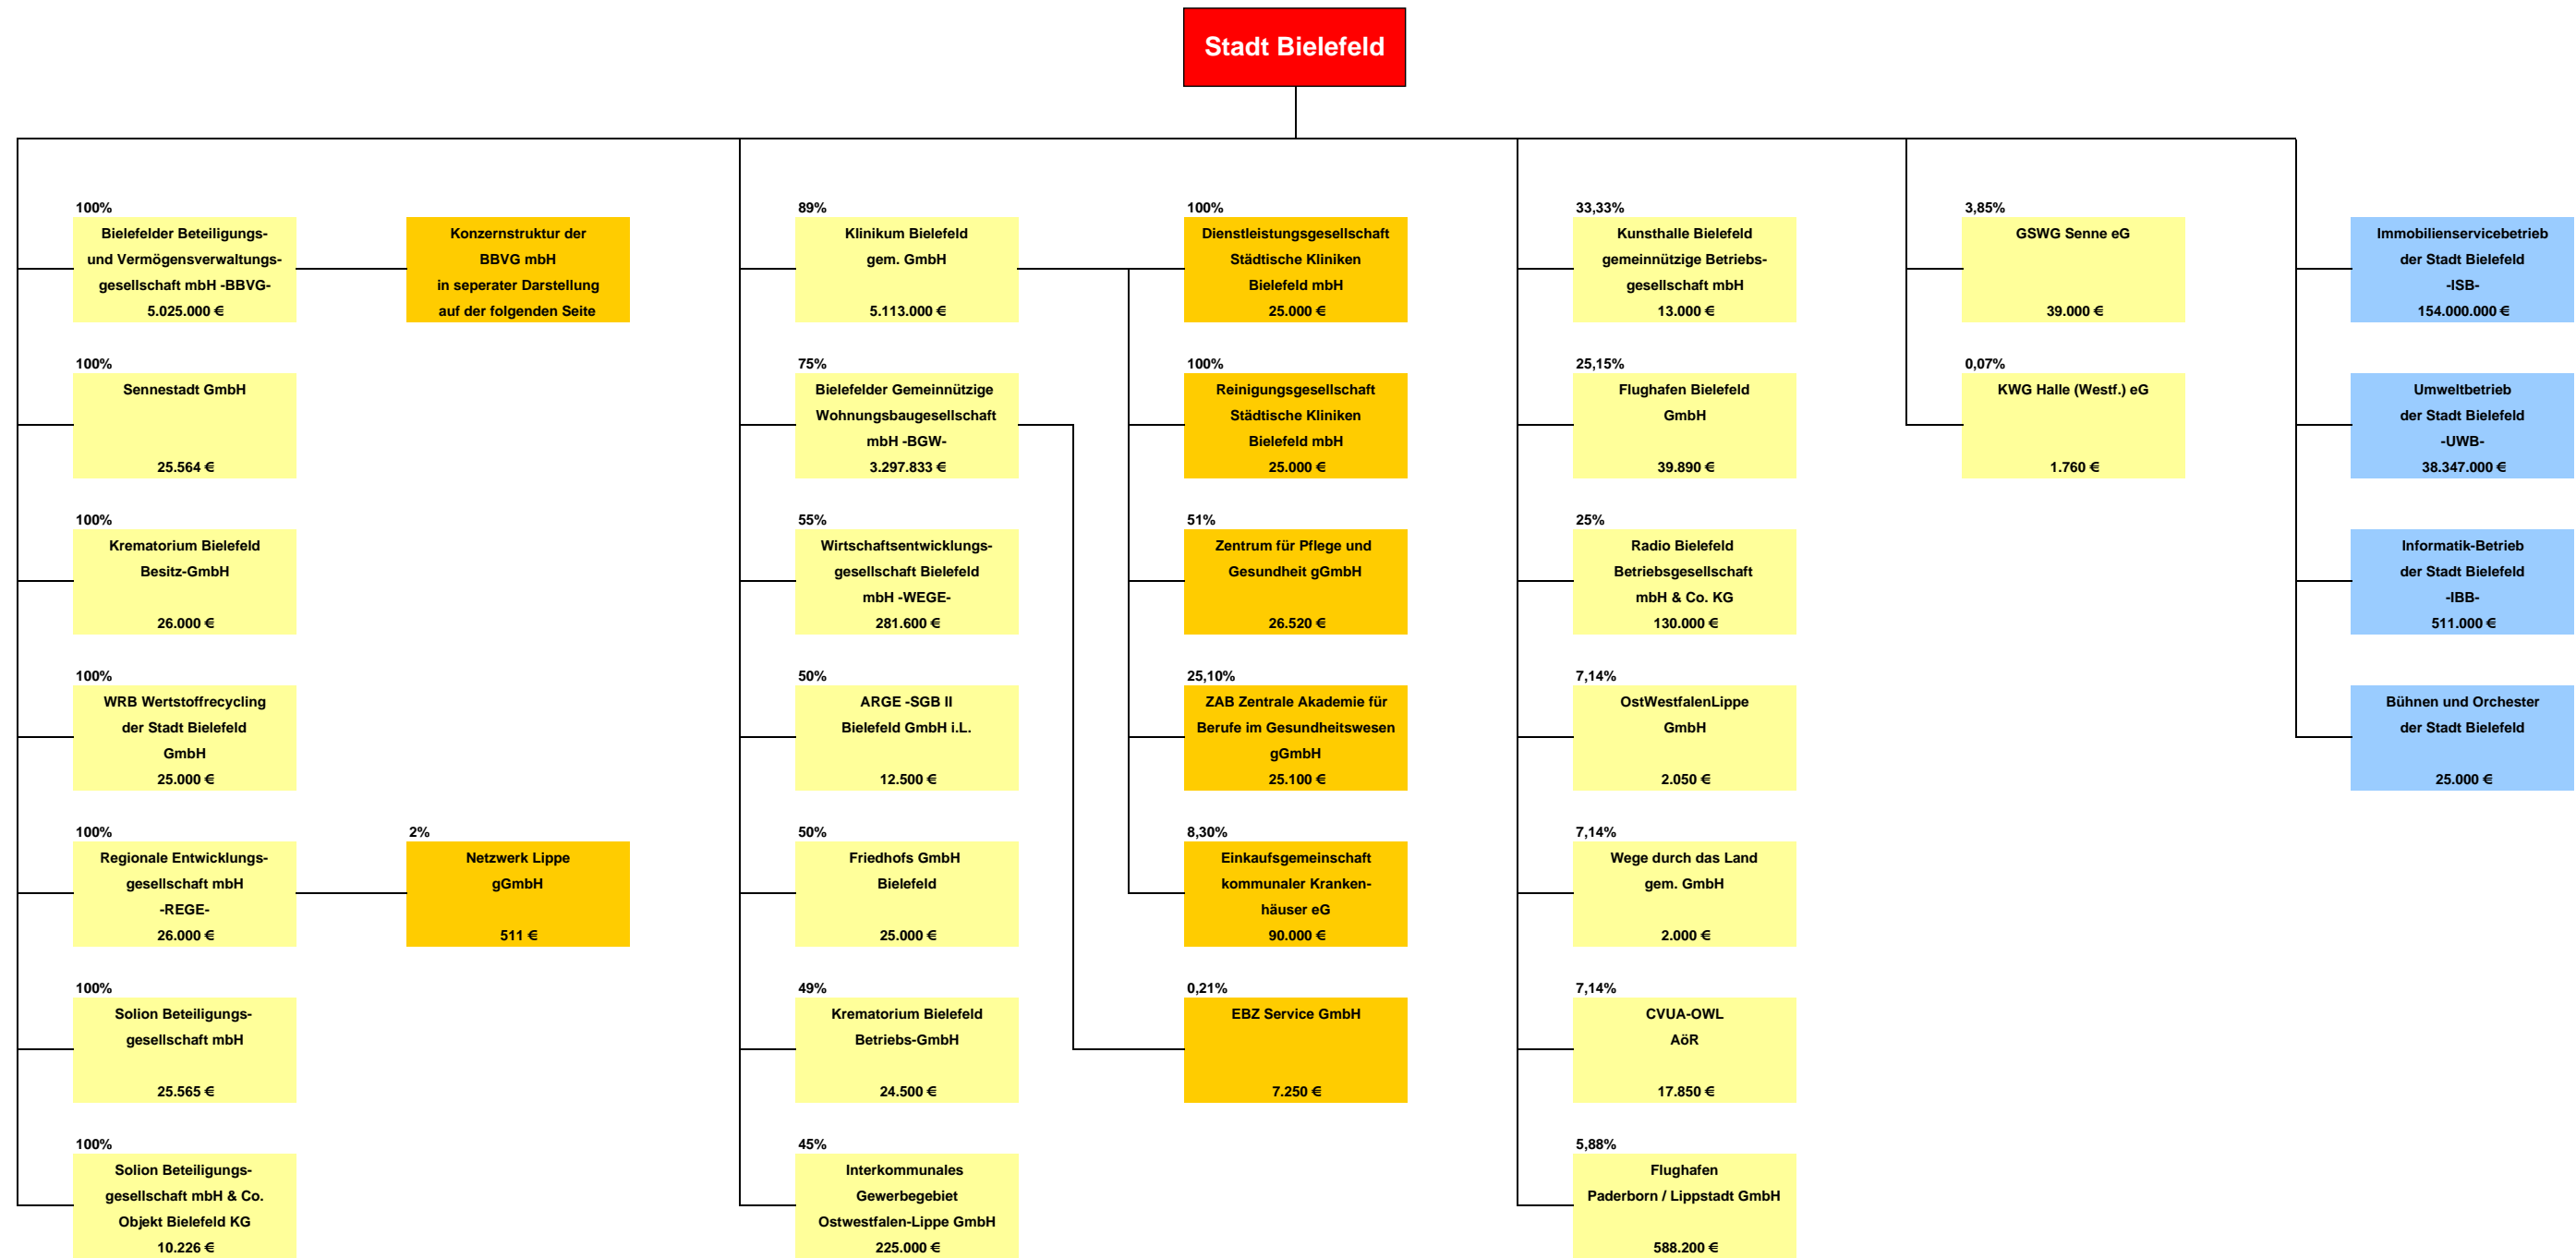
Stadt Bielefeld

100%
Bielefelder Beteiligungs- und Vermögensverwaltungsgesellschaft mbH -BBVG-
5.025.000 €

Konzernstruktur der BBVG mbH in seperater Darstellung auf der folgenden Seite

100%
Sennestadt GmbH
25.564 €

100%
Krematorium Bielefeld Besitz-GmbH
26.000 €

100%
WRB Wertstoffrecycling der Stadt Bielefeld GmbH
25.000 €

100%
Regionale Entwicklungsgesellschaft mbH -REGE-
26.000 €

2%
Netzwerk Lippe gGmbH
511 €

100%
Solion Beteiligungsgesellschaft mbH
25.565 €

100%
Solion Beteiligungsgesellschaft mbH & Co. Objekt Bielefeld KG
10.226 €

89%
Klinikum Bielefeld gem. GmbH
5.113.000 €

75%
Bielefelder Gemeinnützige Wohnungsbaugesellschaft mbH -BGW-
3.297.833 €

55%
Wirtschaftsentwicklungsgesellschaft Bielefeld mbH -WEGE-
281.600 €

50%
ARGE -SGB II Bielefeld GmbH i.L.
12.500 €

50%
Friedhofs GmbH Bielefeld
25.000 €

49%
Krematorium Bielefeld Betriebs-GmbH
24.500 €

45%
Interkommunales Gewerbegebiet Ostwestfalen-Lippe GmbH
225.000 €

100%
Dienstleistungsgesellschaft Städtische Kliniken Bielefeld mbH
25.000 €

100%
Reinigungsgesellschaft Städtische Kliniken Bielefeld mbH
25.000 €

51%
Zentrum für Pflege und Gesundheit gGmbH
26.520 €

25,10%
ZAB Zentrale Akademie für Berufe im Gesundheitswesen gGmbH
25.100 €

8,30%
Einkaufsgemeinschaft kommunaler Krankenhäuser eG
90.000 €

0,21%
EBZ Service GmbH
7.250 €

33,33%
Kunsthalle Bielefeld gemeinnützige Betriebsgesellschaft mbH
13.000 €

25,15%
Flughafen Bielefeld GmbH
39.890 €

25%
Radio Bielefeld Betriebsgesellschaft mbH & Co. KG
130.000 €

7,14%
OstWestfalenLippe GmbH
2.050 €

7,14%
Wege durch das Land gem. GmbH
2.000 €

7,14%
CVUA-OWL AöR
17.850 €

5,88%
Flughafen Paderborn / Lippstadt GmbH
588.200 €

3,85%
GSWG Senne eG
39.000 €

0,07%
KWG Halle (Westf.) eG
1.760 €

Immobilienservicebetrieb der Stadt Bielefeld -ISB-
154.000.000 €

Umweltbetrieb der Stadt Bielefeld -UWB-
38.347.000 €

Informatik-Betrieb der Stadt Bielefeld -IBB-
511.000 €

Bühnen und Orchester der Stadt Bielefeld
25.000 €